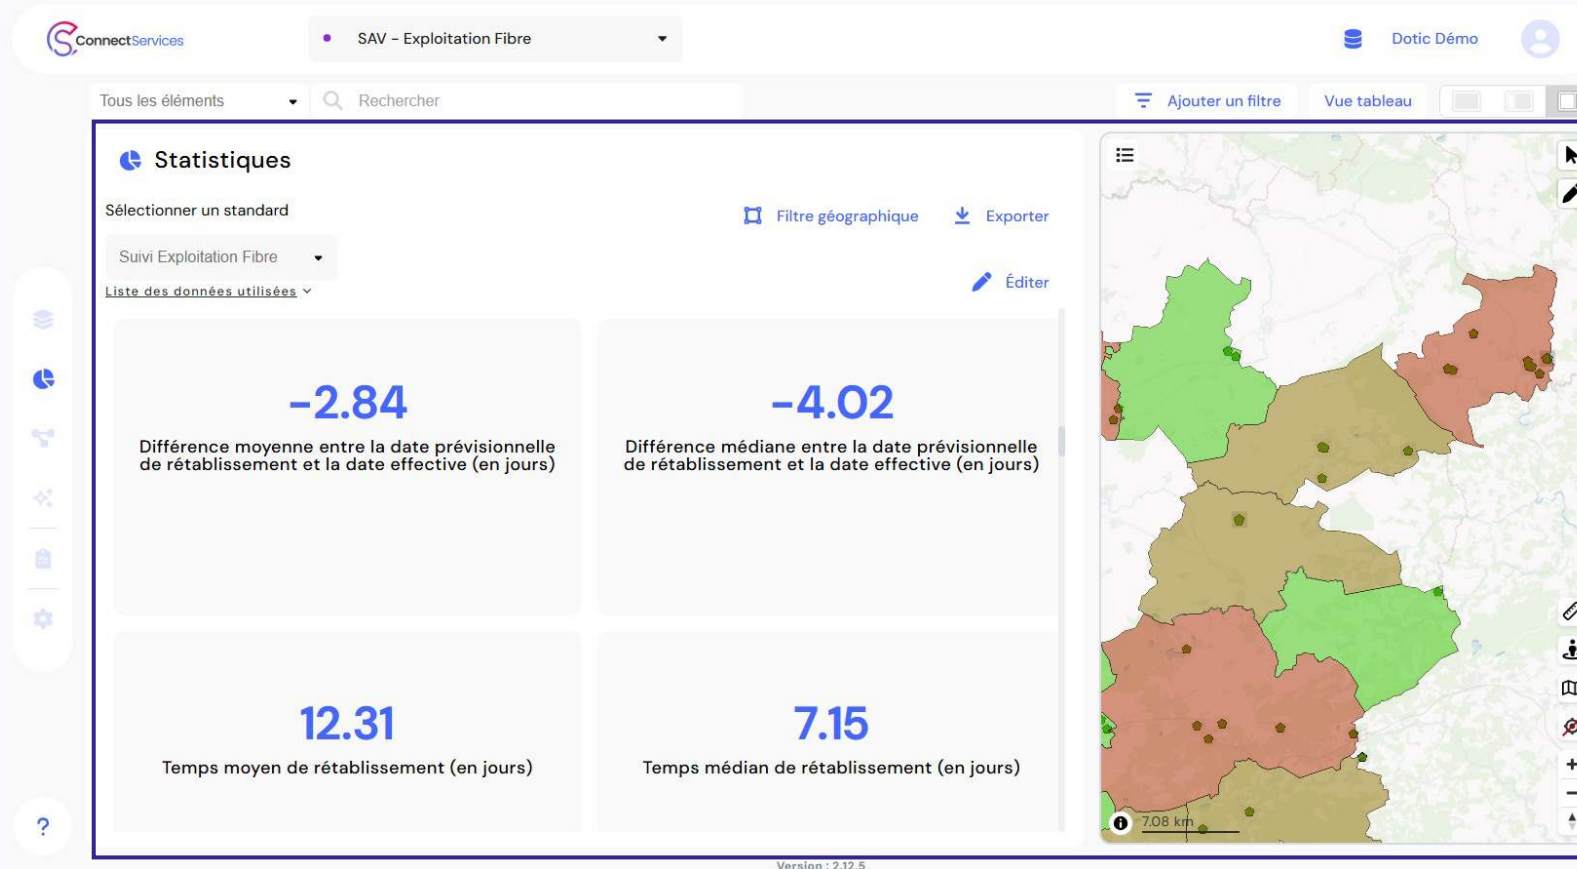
ConnectServices

SAV - Exploitation Fibre

Dotic Démo

Tous les éléments

Rechercher

Ajouter un filtre

Vue tableau

Statistiques

Sélectionner un standard

Filtre géographique

Exporter

Suivi Exploitation Fibre

Liste des données utilisées

Éditer

-2.84

Différence moyenne entre la date prévisionnelle de rétablissement et la date effective (en jours)

-4.02

Différence médiane entre la date prévisionnelle de rétablissement et la date effective (en jours)

12.31

Temps moyen de rétablissement (en jours)

7.15

Temps médian de rétablissement (en jours)

7.08 km

?

Version : 2.12.5